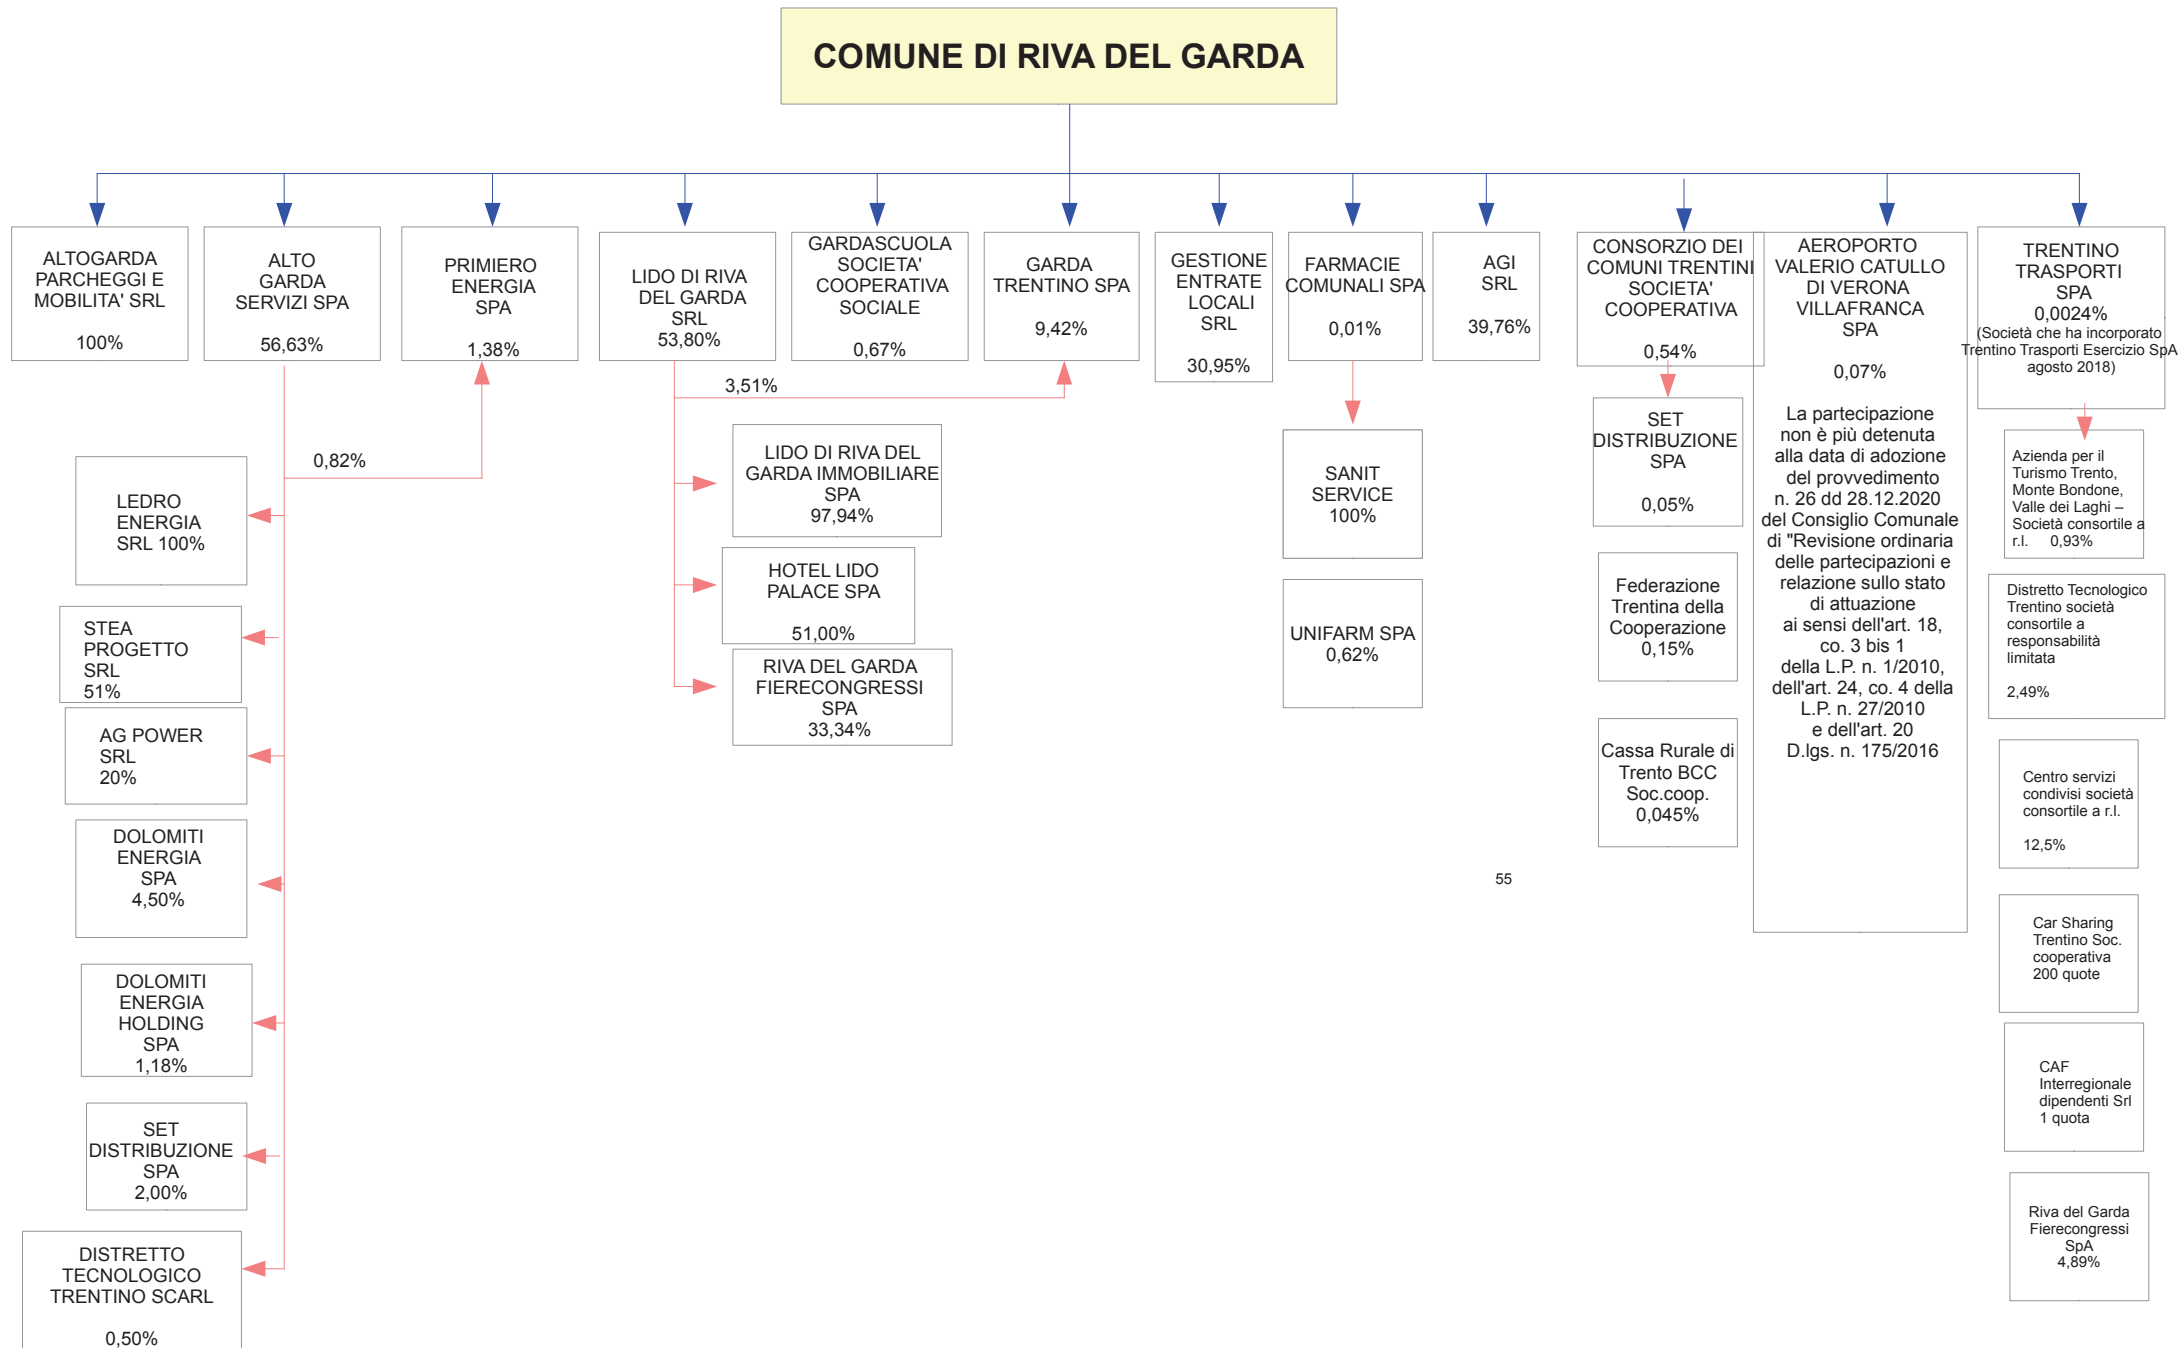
COMUNE DI RIVA DEL GARDA

ALTOGARDA PARCHEGGI E MOBILITA' SRL

100%

ALTO GARDA SERVIZI SPA

56,63%

PRIMIERO ENERGIA SPA

1,38%

LIDO DI RIVA DEL GARDA SRL

53,80%

GARDASCUOLA SOCIETA' COOPERATIVA SOCIALE

0,67%

GARDA TRENTINO SPA

9,42%

GESTIONE ENTRATE LOCALI SRL

30,95%

FARMACIE COMUNALI SPA

0,01%

AGI SRL

39,76%

CONSORZIO DEI COMUNI TRENTINI SOCIETA' COOPERATIVA

0,54%

AEROPORTO VALERIO CATULLO DI VERONA VILLAFRANCA SPA

0,07%

La partecipazione non è più detenuta alla data di adozione del provvedimento n. 26 dd 28.12.2020 del Consiglio Comunale di "Revisione ordinaria delle partecipazioni e relazione sullo stato di attuazione ai sensi dell'art. 18, co. 3 bis 1 della L.P. n. 1/2010, dell'art. 24, co. 4 della L.P. n. 27/2010 e dell'art. 20 D.lgs. n. 175/2016

TRENTINO TRASPORTI SPA
0,0024%
(Società che ha incorporato Trentino Trasporti Esercizio SpA agosto 2018)

3,51%

0,82%

LEDRO ENERGIA SRL 100%

STEA PROGETTO SRL
51%

AG POWER SRL
20%

DOLOMITI ENERGIA SPA
4,50%

DOLOMITI ENERGIA HOLDING SPA
1,18%

SET DISTRIBUZIONE SPA
2,00%

DISTRETTO TECNOLOGICO TRENTINO SCARL

0,50%

LIDO DI RIVA DEL GARDA IMMOBILIARE SPA
97,94%

HOTEL LIDO PALACE SPA

51,00%

RIVA DEL GARDA FIERECONGRESSI SPA
33,34%

SANIT SERVICE
100%

UNIFARM SPA
0,62%

SET DISTRIBUZIONE SPA

0,05%

Federazione Trentina della Cooperazione
0,15%

Cassa Rurale di Trento BCC Soc.coop.
0,045%

55

Azienda per il Turismo Trento, Monte Bondone, Valle dei Laghi – Società consortile a r.l. 0,93%

Distretto Tecnologico Trentino società consortile a responsabilità limitata

2,49%

Centro servizi condivisi società consortile a r.l.

12,5%

Car Sharing Trentino Soc. cooperativa
200 quote

CAF Interregionale dipendenti Srl
1 quota

Riva del Garda Fierecongressi SpA
4,89%